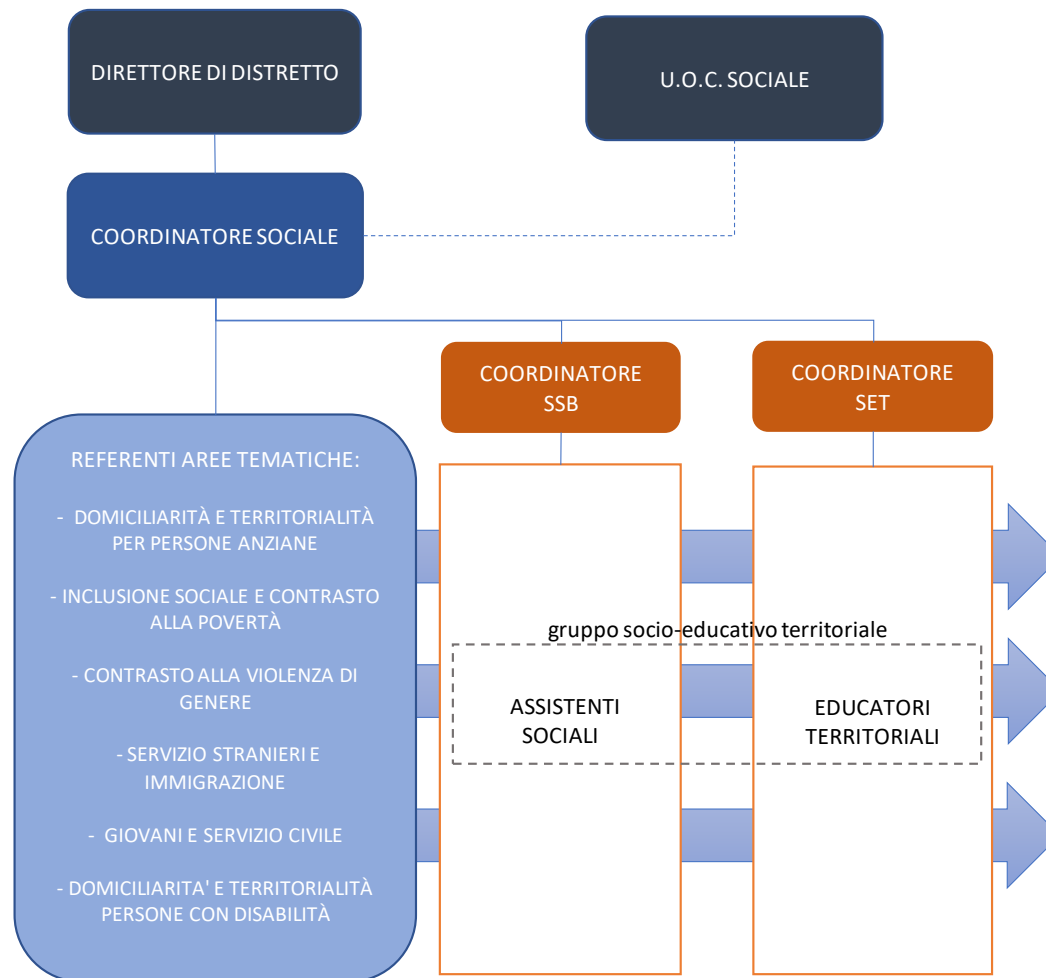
DIRETTORE DI DISTRETTO

U.O.C. SOCIALE

COORDINATORE SOCIALE

COORDINATORE SSB

COORDINATORE SET

REFERENTI AREE TEMATICHE:

- DOMICILIARITÀ E TERRITORIALITÀ PER PERSONE ANZIANE

- INCLUSIONE SOCIALE E CONTRASTO ALLA POVERTÀ

- CONTRASTO ALLA VIOLENZA DI GENERE

- SERVIZIO STRANIERI E IMMIGRAZIONE

- GIOVANI E SERVIZIO CIVILE

- DOMICILIARITA' E TERRITORIALITÀ PERSONE CON DISABILITÀ

gruppo socio-educativo territoriale

ASSISTENTI SOCIALI

EDUCATORI TERRITORIALI